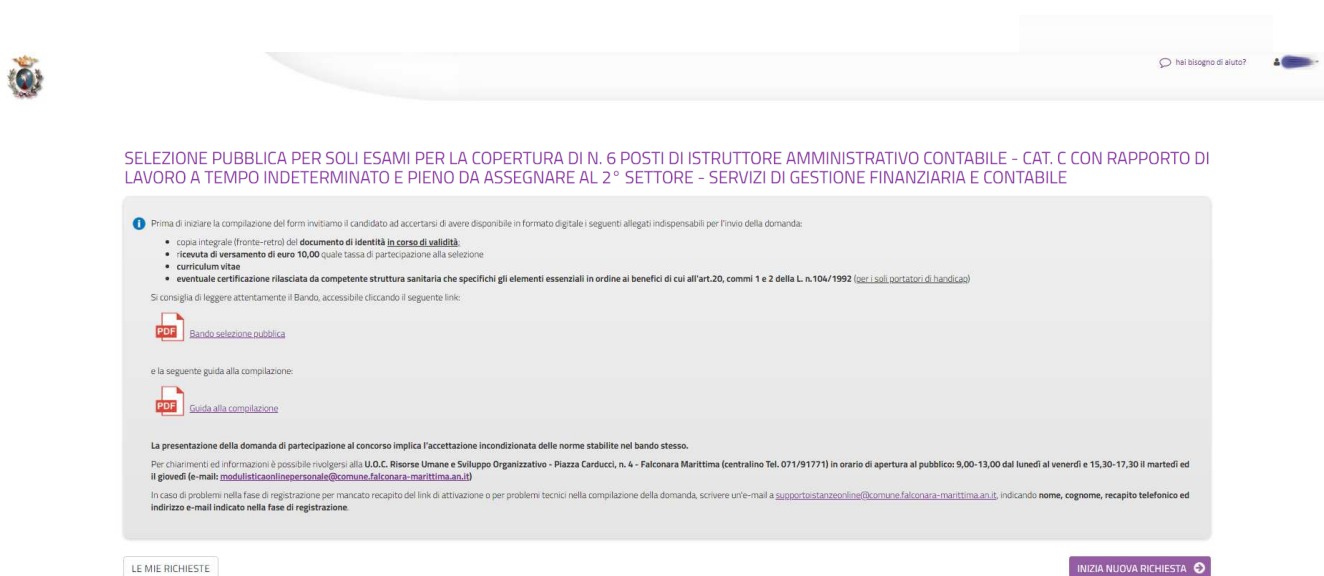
hai bisogno di aiuto?

SELEZIONE PUBBLICA PER SOLI ESAMI PER LA COPERTURA DI N. 6 POSTI DI ISTRUTTORE AMMINISTRATIVO CONTABILE - CAT. C CON RAPPORTO DI LAVORO A TEMPO INDETERMINATO E PIENO DA ASSEGNARE AL 2° SETTORE - SERVIZI DI GESTIONE FINANZIARIA E CONTABILE

Prima di iniziare la compilazione del form invitiamo il candidato ad accertarsi di avere disponibile in formato digitale i seguenti allegati indispensabili per l'invio della domanda:

- copia integrale (fronte-retro) del documento di identità in corso di validità;
- ricevuta di versamento di euro 10,00 quale tassa di partecipazione alla selezione
- curriculum vitae
- eventuale certificazione rilasciata da competente struttura sanitaria che specifichi gli elementi essenziali in ordine ai benefici di cui all'art.20, commi 1 e 2 della L. n.104/1992 (per i soli portatori di handicap)

Si consiglia di leggere attentamente il Bando, accessibile cliccando il seguente link:

PDF Bando selezione pubblica

e la seguente guida alla compilazione:

PDF Guida alla compilazione

La presentazione della domanda di partecipazione al concorso implica l'accettazione incondizionata delle norme stabilite nel bando stesso.

Per chiarimenti ed informazioni è possibile rivolgersi alla U.O.C. Risorse Umane e Sviluppo Organizzativo - Piazza Carducci, n. 4 - Falconara Marittima (centralino Tel. 071/91771) in orario di apertura al pubblico: 9,00-13,00 dal lunedì al venerdì e 15,30-17,30 il martedì ed il giovedì (e-mail: modulisticaonlinepersonale@comune.falconara-marittima.an.it)

In caso di problemi nella fase di registrazione per mancato recapito del link di attivazione o per problemi tecnici nella compilazione della domanda, scrivere un'e-mail a supportoistanzeonline@comune.falconara-marittima.an.it, indicando nome, cognome, recapito telefonico ed indirizzo e-mail indicato nella fase di registrazione.

LE MIE RICHIESTE

INIZIA NUOVA RICHIESTA